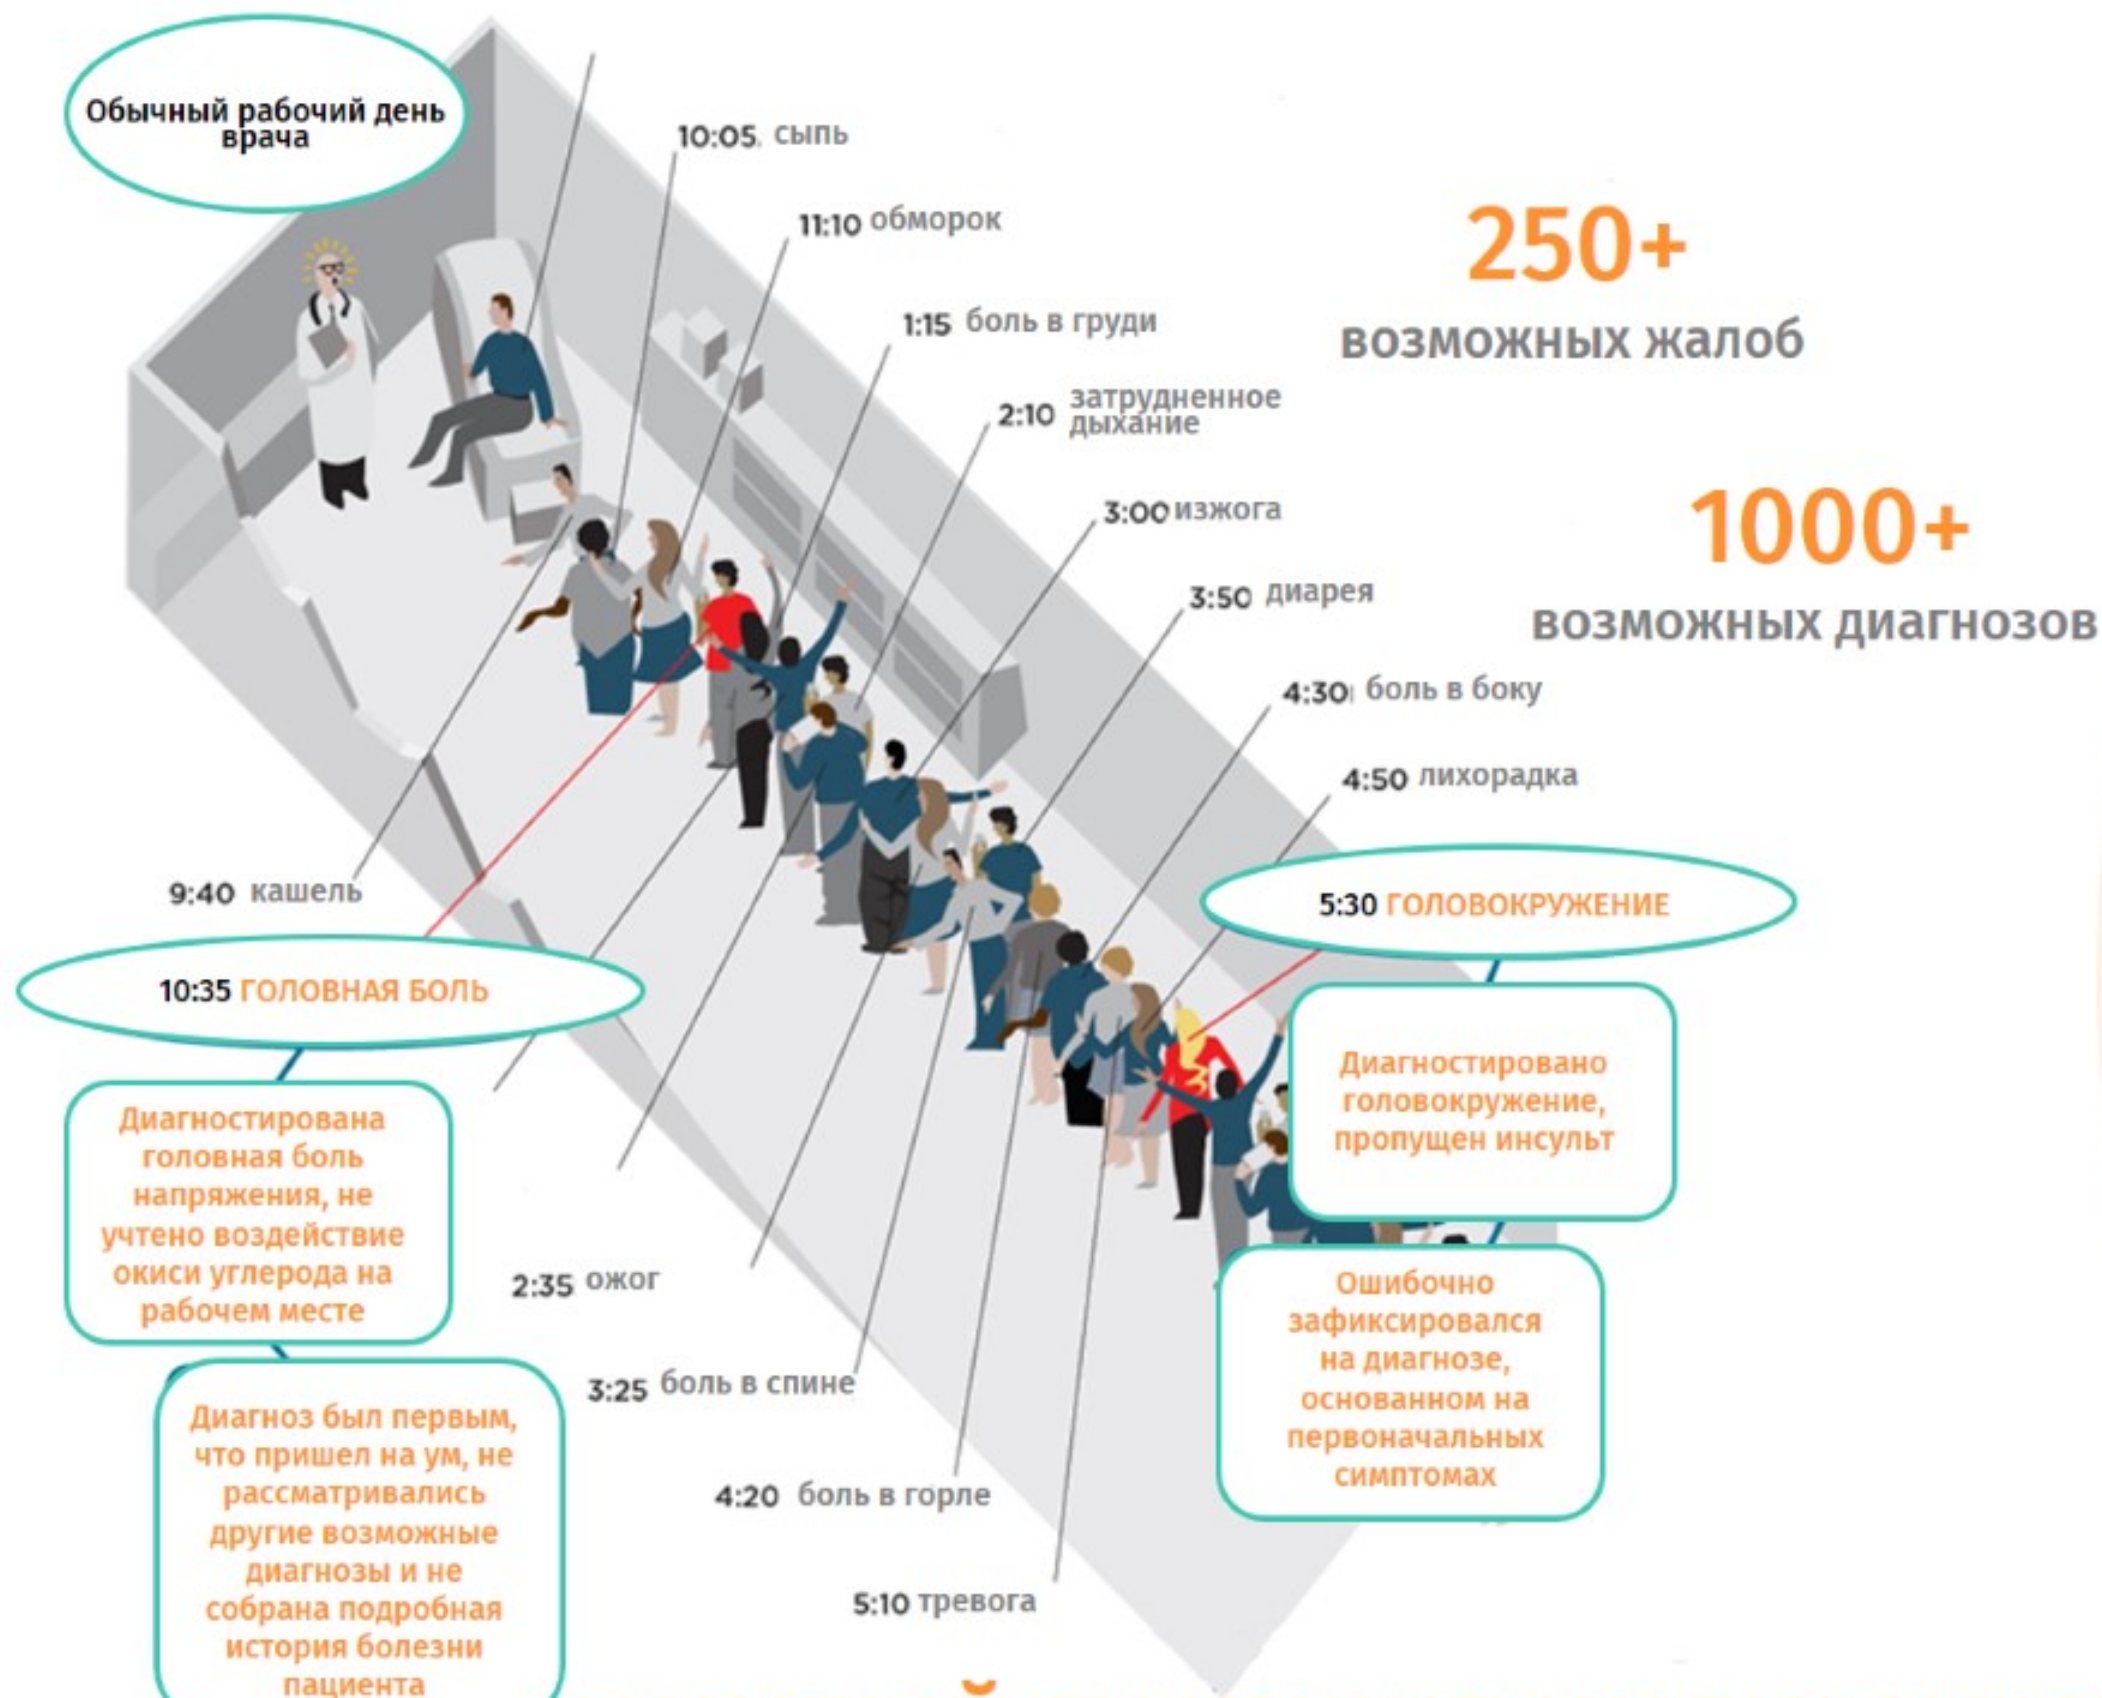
Обычный рабочий день врача

10:05 сыпь

11:10 обморок

1:15 боль в груди

2:10 затрудненное дыхание

3:00 изжога

3:50 диарея

4:30 боль в боку

4:50 лихорадка

250+
возможных жалоб

1000+
возможных диагнозов

9:40 кашель

10:35 ГОЛОВНАЯ БОЛЬ

5:30 ГОЛОВОКРУЖЕНИЕ

Диагностирована головная боль напряжения, не учтено воздействие окиси углерода на рабочем месте

Диагностировано головокружение, пропущен инсульт

2:35 ожог

3:25 боль в спине

Ошибочно зафиксировался на диагнозе, основанном на первоначальных симптомах

Диагноз был первым, что пришел на ум, не рассматривались другие возможные диагнозы и не собрана подробная история болезни пациента

4:20 боль в горле

5:10 тревога